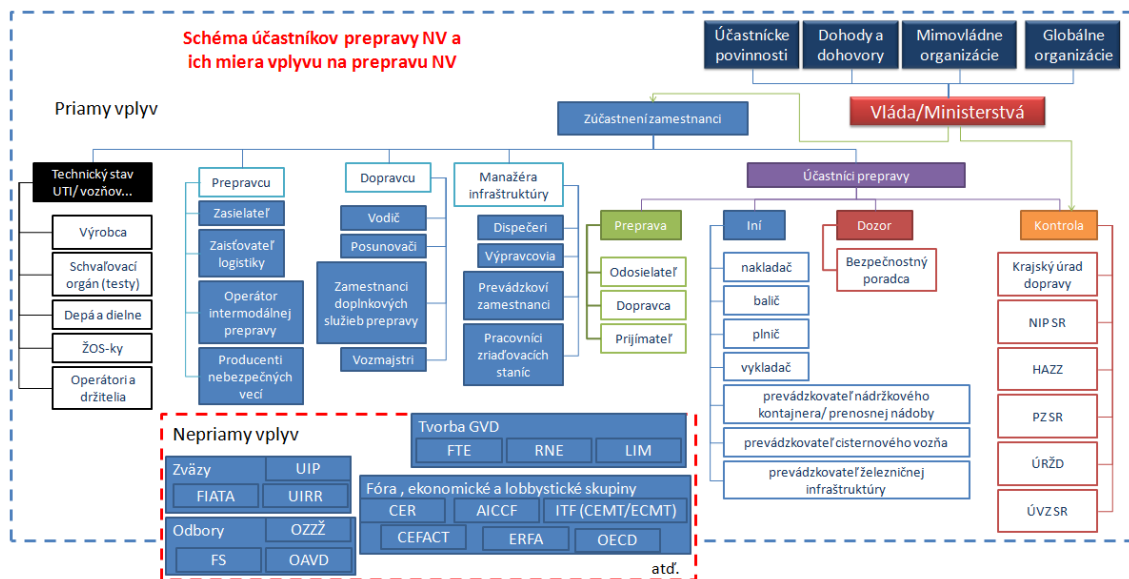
Schéma účastníkov prepravy NV a ich miera vplyvu na prepravu NV

Účastnícke povinnosti
Dohody a dohovory
Mimovládne organizácie
Globálne organizácie

Vláda/Ministerstvá

Priamy vplyv

Zúčastnení zamestnanci

Technický stav UTI/ vozňov...
Výrobca
Schvaľovací orgán (testy)
Depá a dielne
ŽOS-ky
Operátori a držitelia

Prepravcu
Zasielateľ
Zaisťovateľ logistiky
Operátor intermodálnej prepravy
Producenti nebezpečných vecí

Dopravcu
Vodič
Posunovači
Zamestnanci doplnkových služieb prepravy
Vozmajstri

Manažéra infraštruktúry
Dispečeri
Výpravcovia
Prevádzkoví zamestnanci
Pracovníci zriaďovacích staníc

Účastníci prepravy

Preprava
Odosielateľ
Dopravca
Prijímateľ

Iní
nakladač
balič
plnič
vykladač
prevádzkovateľ nádržkového kontajnera/ prenosnej nádoby
prevádzkovateľ cisternového vozňa
prevádzkovateľ železničnej infraštruktúry

Dozor
Bezpečnostný poradca

Kontrola
Krajský úrad dopravy
NIP SR
HAZZ
PZ SR
ÚRŽD
ÚVZ SR

Nepriamy vplyv

Tvorba GVD
FTE
RNE
LIM

Zväzy
UIP
FIATA
UIRR

Odbory
OZZŽ
FS
OAVD

Fóra , ekonomické a lobbystické skupiny
CER
AICCF
ITF (CEMT/ECMT)
CEFACT
ERFA
OECD

atď.